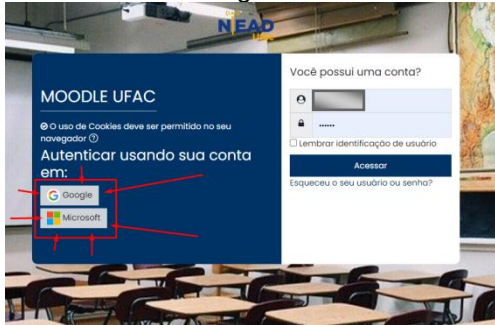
NEAD

MOODLE UFAC

O uso de Cookies deve ser permitido no seu navegador

Autenticar usando sua conta em:

Google

Microsoft

Você possui uma conta?

••••••

Lembrar identificação de usuário

Acessar

Esqueceu o seu usuário ou senha?